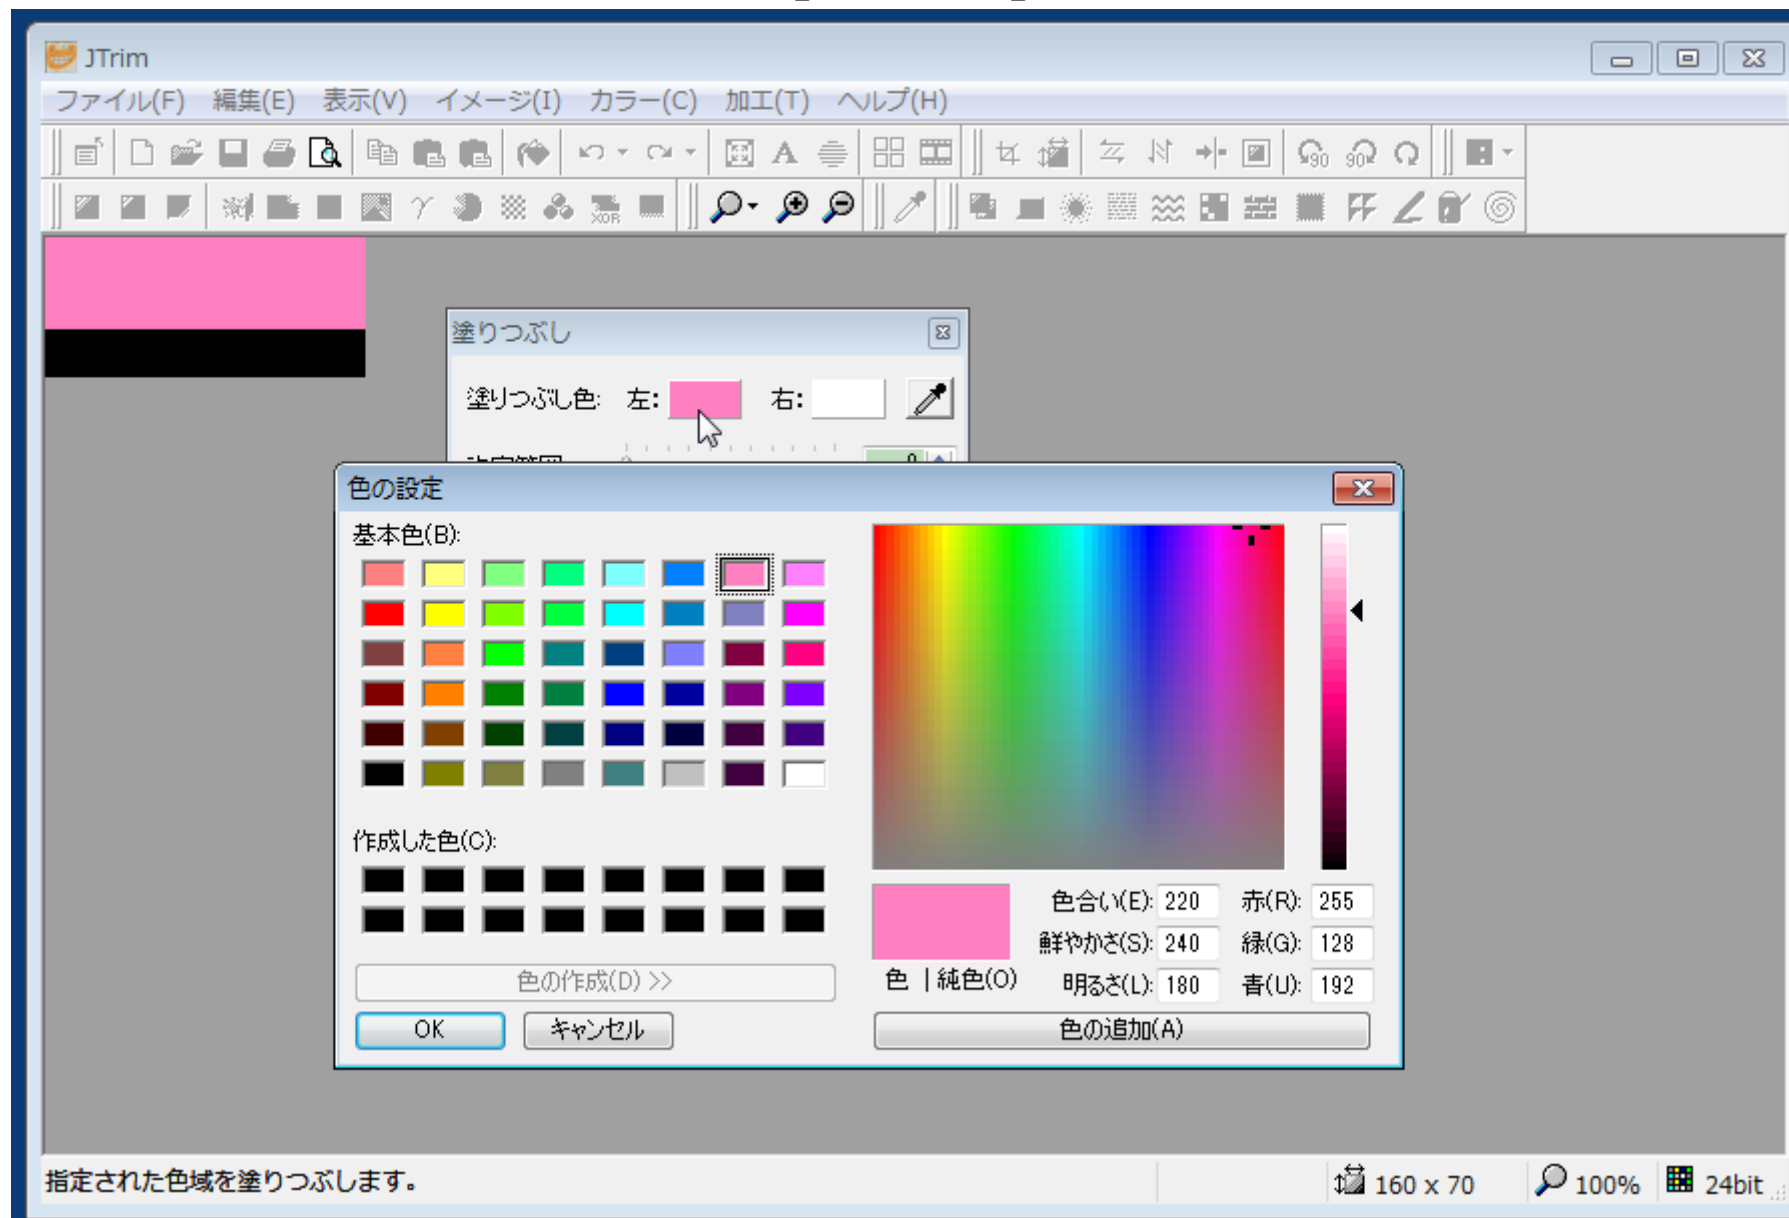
JTrim

ファイル(F) 編集(E) 表示(V) イメージ(I) カラー(C) 加工(T) ヘルプ(H)

XOR

塗りつぶし

塗りつぶし色: 左: 右:

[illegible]

色の設定

基本色(B):

作成した色(C):

色の作成(D) >>

OK キャンセル

色 | 純色(O)

色合い(E): 220
鮮やかさ(S): 240
明るさ(L): 180

赤(R): 255
緑(G): 128
青(U): 192

色の追加(A)

指定された色域を塗りつぶします。

160 x 70 100% 24bit